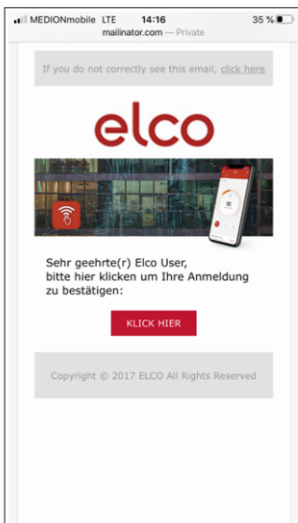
MEDIONmobile LTE 14:16 35 %
mailinator.com — Private

If you do not correctly see this email, click here

elco

Sehr geehrte(r) Elco User, bitte hier klicken um Ihre Anmeldung zu bestätigen:

KLICK HIER

Copyright © 2017 ELCO All Rights Reserved